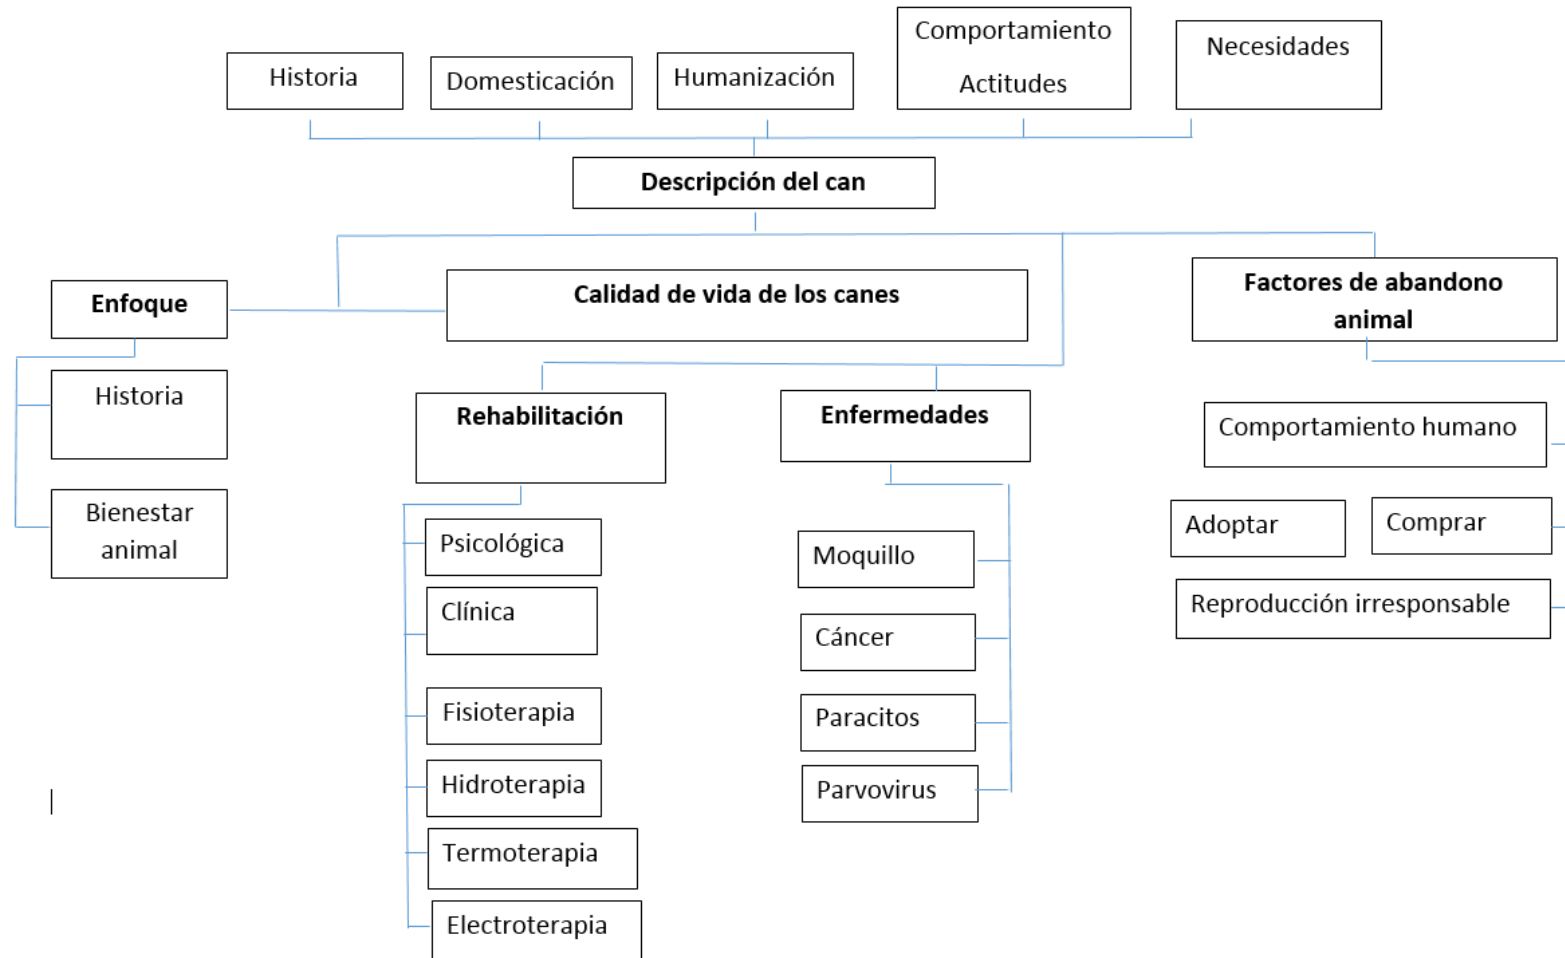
Historia

Domesticación

Humanización

Comportamiento
Actitudes

Necesidades

**Descripción del can**

**Enfoque**

**Calidad de vida de los canes**

**Factores de abandono animal**

Historia

Bienestar animal

**Rehabilitación**

**Enfermedades**

Comportamiento humano

Adoptar

Comprar

Reproducción irresponsable

Psicológica

Clínica

Fisioterapia

Hidroterapia

Termoterapia

Electroterapia

Moquillo

Cáncer

Paracitos

Parvovirus